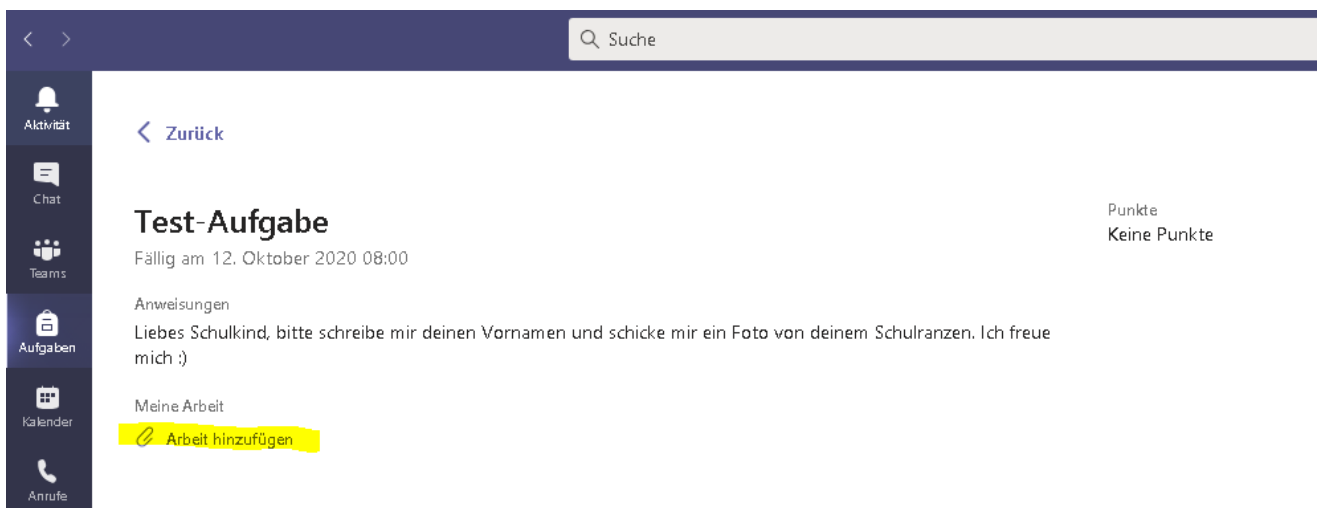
Suche

Aktivität

Chat

Teams

Aufgaben

Kalender

Anrufe

Zurück

Test-Aufgabe

Fällig am 12. Oktober 2020 08:00

Anweisungen

Liebes Schulkind, bitte schreibe mir deinen Vornamen und schicke mir ein Foto von deinem Schulranzen. Ich freue mich :)

Meine Arbeit

Arbeit hinzufügen

Punkte

Keine Punkte